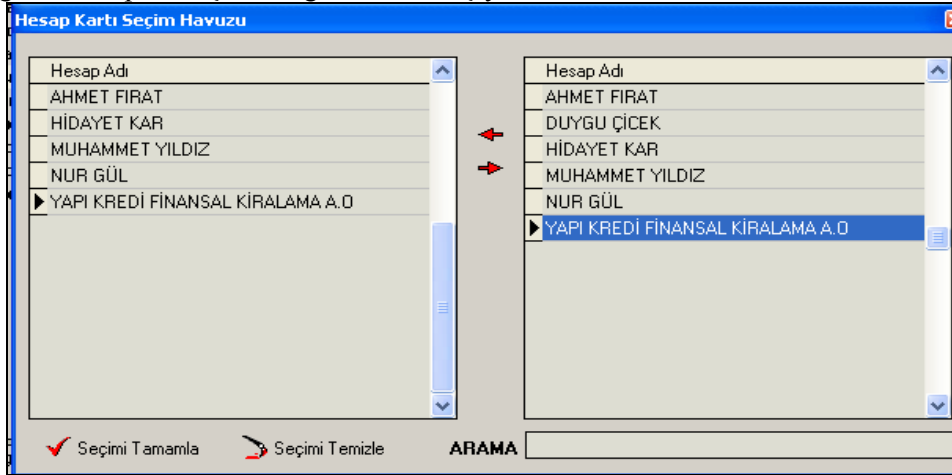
Hesap Kartı Seçim Havuzu

| Hesap Adı |
|---|
| AHMET FIRAT |
| HİDAYET KAR |
| MUHAMMET YILDIZ |
| NUR GÜL |
| YAPI KREDİ FİNANSAL KİRALAMA A.O |

| Hesap Adı |
|---|
| AHMET FIRAT |
| DUYGU ÇİCEK |
| HİDAYET KAR |
| MUHAMMET YILDIZ |
| NUR GÜL |
| YAPI KREDİ FİNANSAL KİRALAMA A.O |

Seçimi Tamamla Seçimi Temizle ARAMA